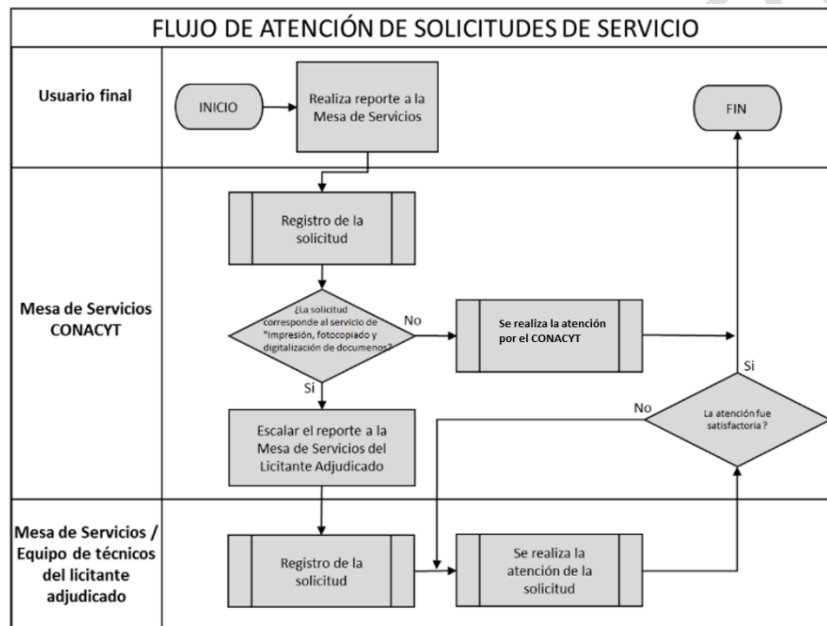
FLUJO DE ATENCIÓN DE SOLICITUDES DE SERVICIO

Usuario final

INICIO

Realiza reporte a la Mesa de Servicios

FIN

Mesa de Servicios CONACYT

Registro de la solicitud

¿La solicitud corresponde al servicio de "impresión, fotocopiado y digitalización de documenos?

No

Se realiza la atención por el CONACYT

Si

Si

No

La atención fue satisfactoria ?

Escalar el reporte a la Mesa de Servicios del Licitante Adjudicado

Mesa de Servicios / Equipo de técnicos del licitante adjudicado

Registro de la solicitud

Se realiza la atención de la solicitud